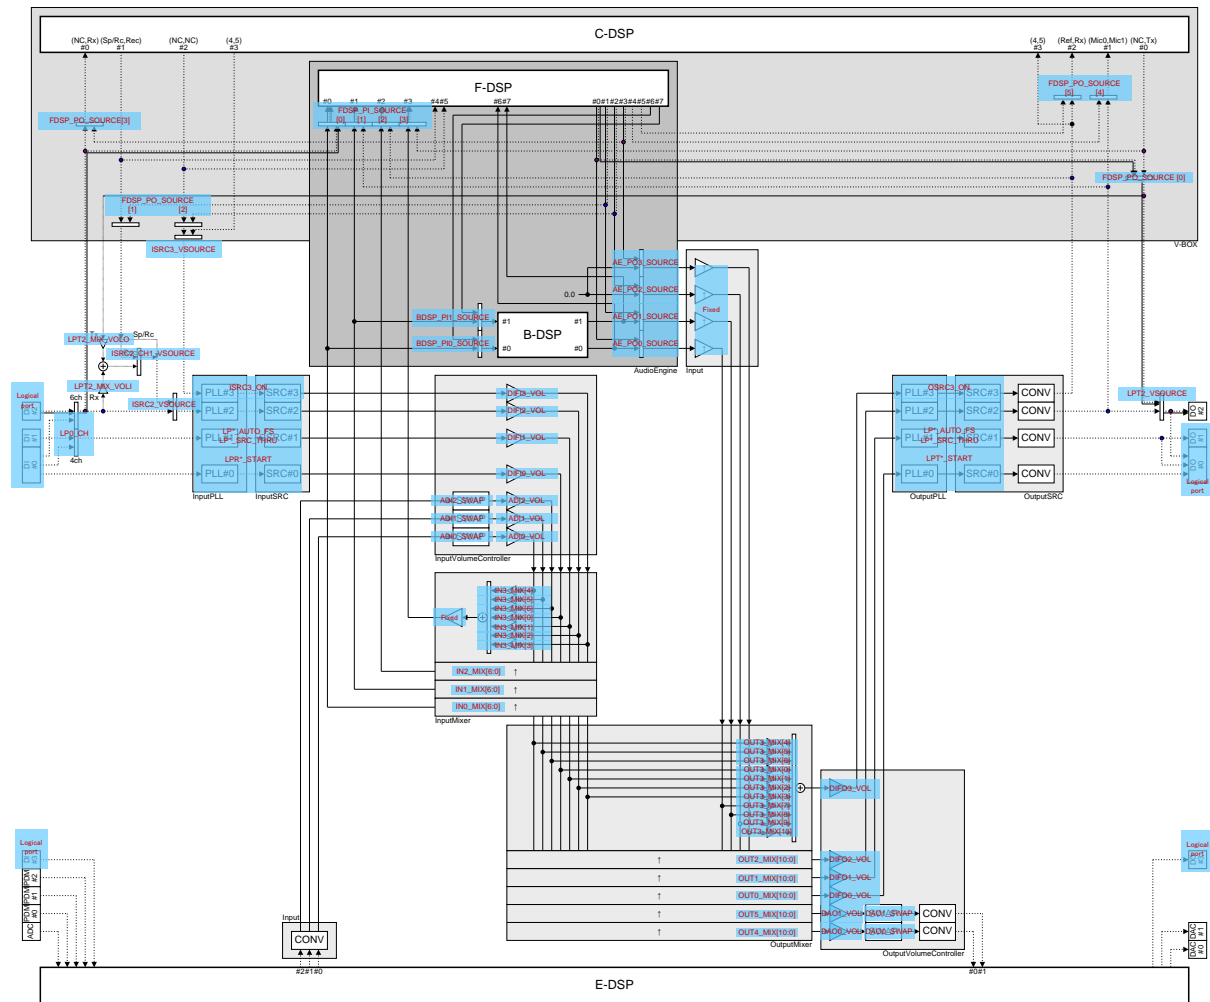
C-DSP

(NC,Rx) #0 (Sp/Rc,Rec) #1 (NC,NC) #2 (4,5) #3

(4,5) #3 (Ref,Rx) #2 (Mic0,Mic1) #1 (NC,Tx) #0

F-DSP

#0 #1 #2 #3 #4#5 #6#7 #0#1#2#3#4#5#6#7

FDSP_PI_SOURCE [0] [1] [2] [3]

FDSP_PO_SOURCE[3]

FDSP_PO_SOURCE [5] [4]

FDSP_PO_SOURCE [0]

FDSP_PO_SOURCE [1] [2]

ISRC3_VSOURCE

V-BOX

AE_PO3_SOURCE
AE_PO2_SOURCE
AE_PO1_SOURCE
AE_PO0_SOURCE

0.0

Fixed

BDSP_PI1_SOURCE
BDSP_PI0_SOURCE

#1 B-DSP #1
#0 #0

AudioEngine Input

LPT2_MIX_VOLO
Sp/Rc
ISRC2_CH1_VSOURCE
LPT2_MIX_VOLI
6ch Rx
ISRC2_VSOURCE
LP0_CH
4ch

Logical port DI #2 DI #1 DI #0

PLL#3 SRC#3 ISRC3_ON
PLL#2 SRC#2
LP*_AUTO_FS
LP*_SRC_THRU
SRC#1
LPR*_START
PLL#0 SRC#0

InputPLL InputSRC

DIF3_VOL
DIF2_VOL
DIF1_VOL
DIF0_VOL
ADI2_SWAP ADI2_VOL
ADI1_SWAP ADI1_VOL
ADI0_SWAP ADI0_VOL

InputVolumeController

Fixed
IN3_MIX[4]
IN3_MIX[5]
IN3_MIX[6]
IN3_MIX[0]
IN3_MIX[1]
IN3_MIX[2]
IN3_MIX[3]

IN2_MIX[6:0] ↑
IN1_MIX[6:0] ↑
IN0_MIX[6:0] ↑

InputMixer

OSRC3_ON
PLL#3 SRC#3 CONV
PLL#2 SRC#2 CONV
LP*_AUTO_FS
LP*_SRC_THRU
SRC#1 CONV
LPT*_START
PLL#0 SRC#0 CONV

OutputPLL OutputSRC

LPT2_VSOURCE

DO #2 DO #1 DO #0

Logical port

OUT3_MIX[4]
OUT3_MIX[5]
OUT3_MIX[6]
OUT3_MIX[0]
OUT3_MIX[1]
OUT3_MIX[2]
OUT3_MIX[3]
OUT3_MIX[7]
OUT3_MIX[8]
OUT3_MIX[9]
OUT3_MIX[10]

DIFO3_VOL

↑ OUT2_MIX[10:0]
↑ OUT1_MIX[10:0]
↑ OUT0_MIX[10:0]
↑ OUT5_MIX[10:0]
↑ OUT4_MIX[10:0]

DIFO2_VOL
DIFO1_VOL
DIFO0_VOL
DAO1_VOL DAO1_SWAP CONV
DAO0_VOL DAO0_SWAP CONV

OutputMixer OutputVolumeController

Logical port #3
PDM #2
PDM #1
ADC #0

Input
CONV
#2#1#0

#0#1

Logical port

DAC #1 DAC #0

E-DSP